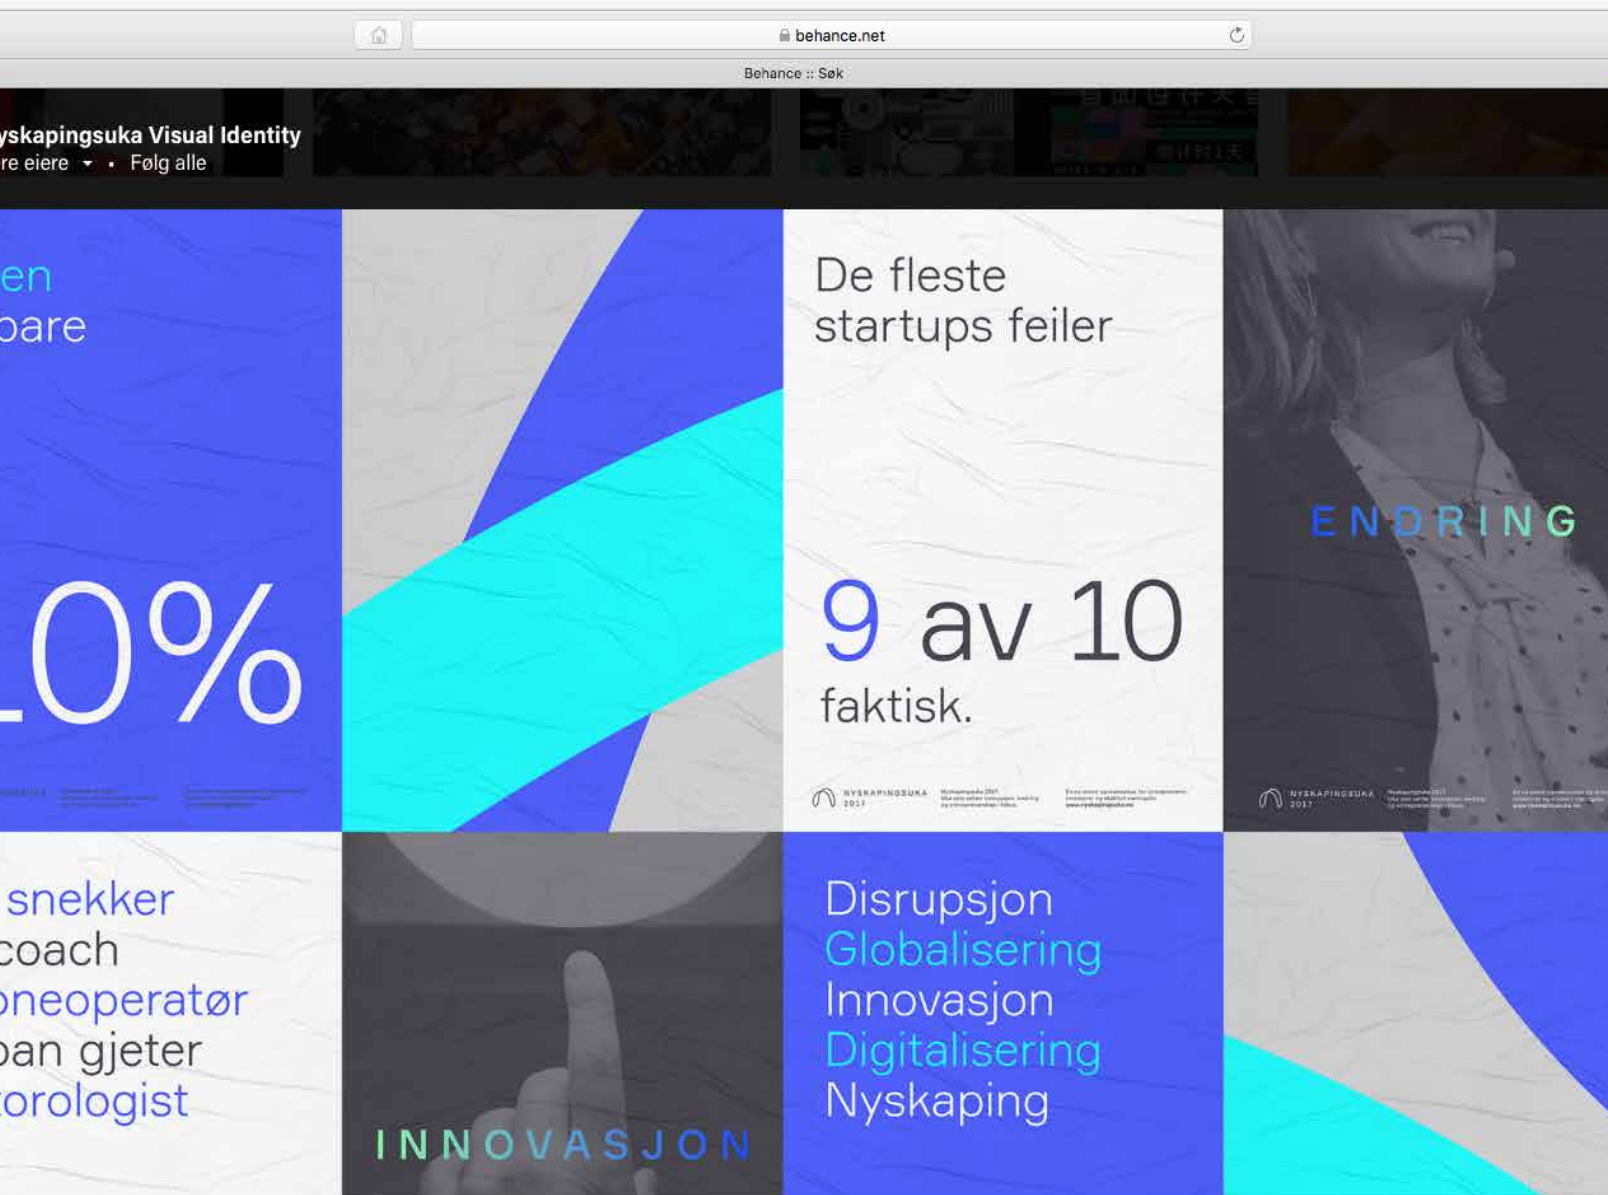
behance.net

Behance :: Søk

yskapingsuka Visual Identity
re eiere • Følg alle

en
bare

10%

De fleste startups feiler

9 av 10 faktisk.

NYSKAPINGSUKA 2017

ENDRING

NYSKAPINGSUKA 2017

snekker
coach
oneoperatør
oan gjeter
orologist

INNOVASJON

Disrupsjon
Globalisering
Innovasjon
Digitalisering
Nyskaping